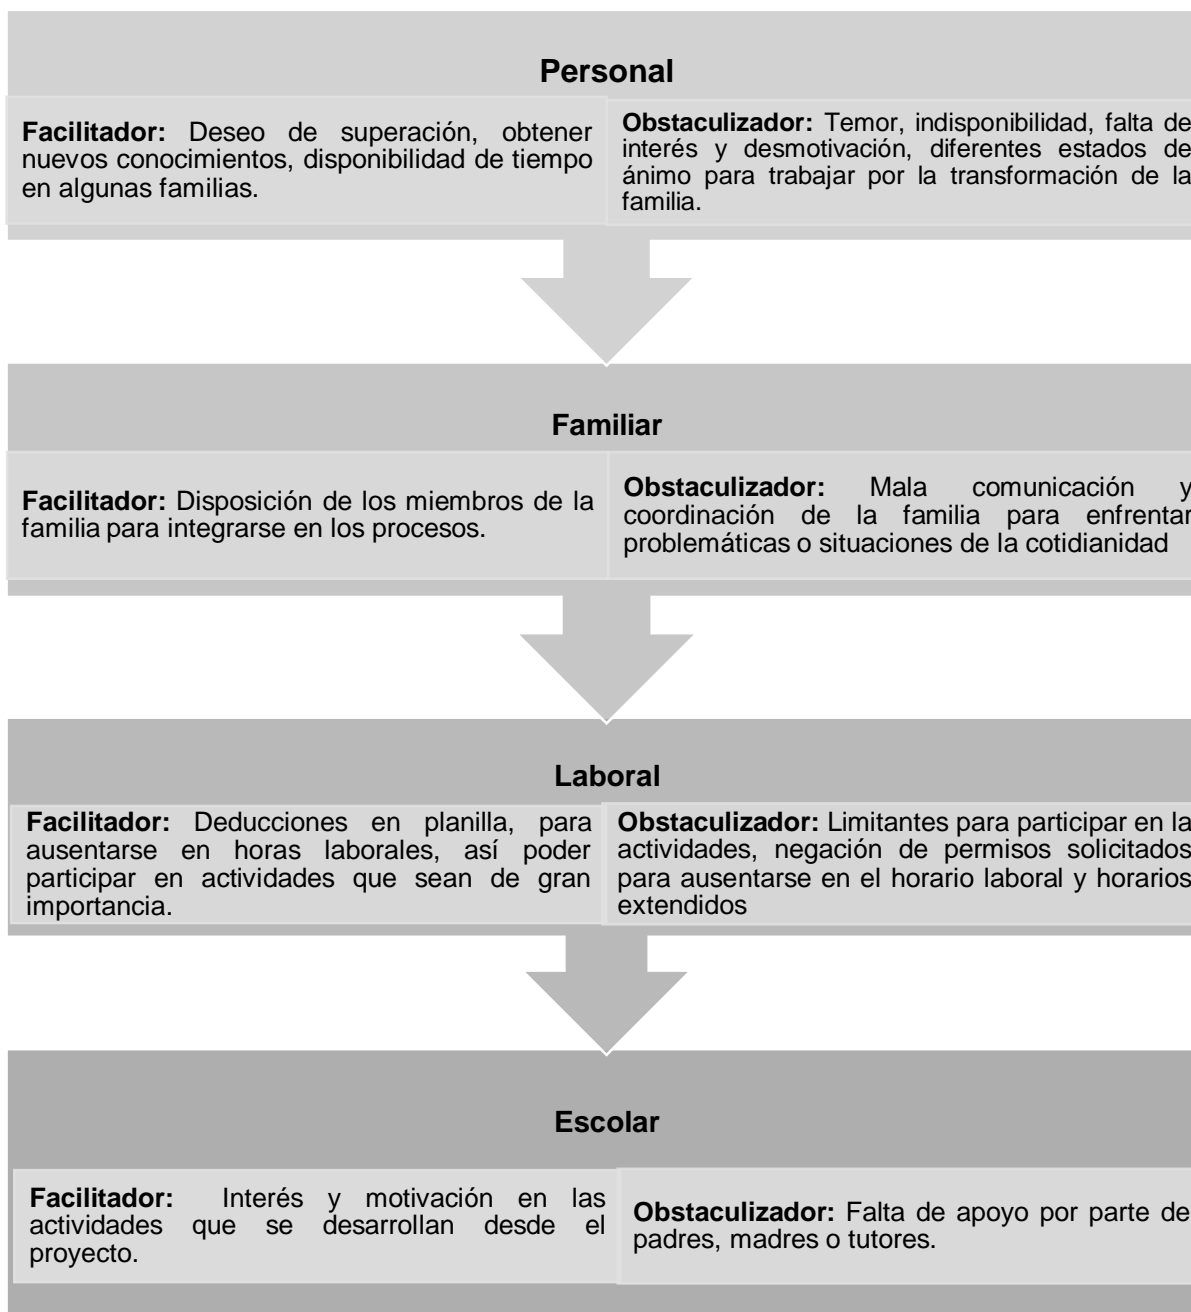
Personal

Facilitador: Deseo de superación, obtener nuevos conocimientos, disponibilidad de tiempo en algunas familias.

Obstaculizador: Temor, indisponibilidad, falta de interés y desmotivación, diferentes estados de ánimo para trabajar por la transformación de la familia.

Familiar

Facilitador: Disposición de los miembros de la familia para integrarse en los procesos.

Obstaculizador: Mala comunicación y coordinación de la familia para enfrentar problemáticas o situaciones de la cotidianidad

Laboral

Facilitador: Deducciones en planilla, para ausentarse en horas laborales, así poder participar en actividades que sean de gran importancia.

Obstaculizador: Limitantes para participar en la actividades, negación de permisos solicitados para ausentarse en el horario laboral y horarios extendidos

Escolar

Facilitador: Interés y motivación en las actividades que se desarrollan desde el proyecto.

Obstaculizador: Falta de apoyo por parte de padres, madres o tutores.